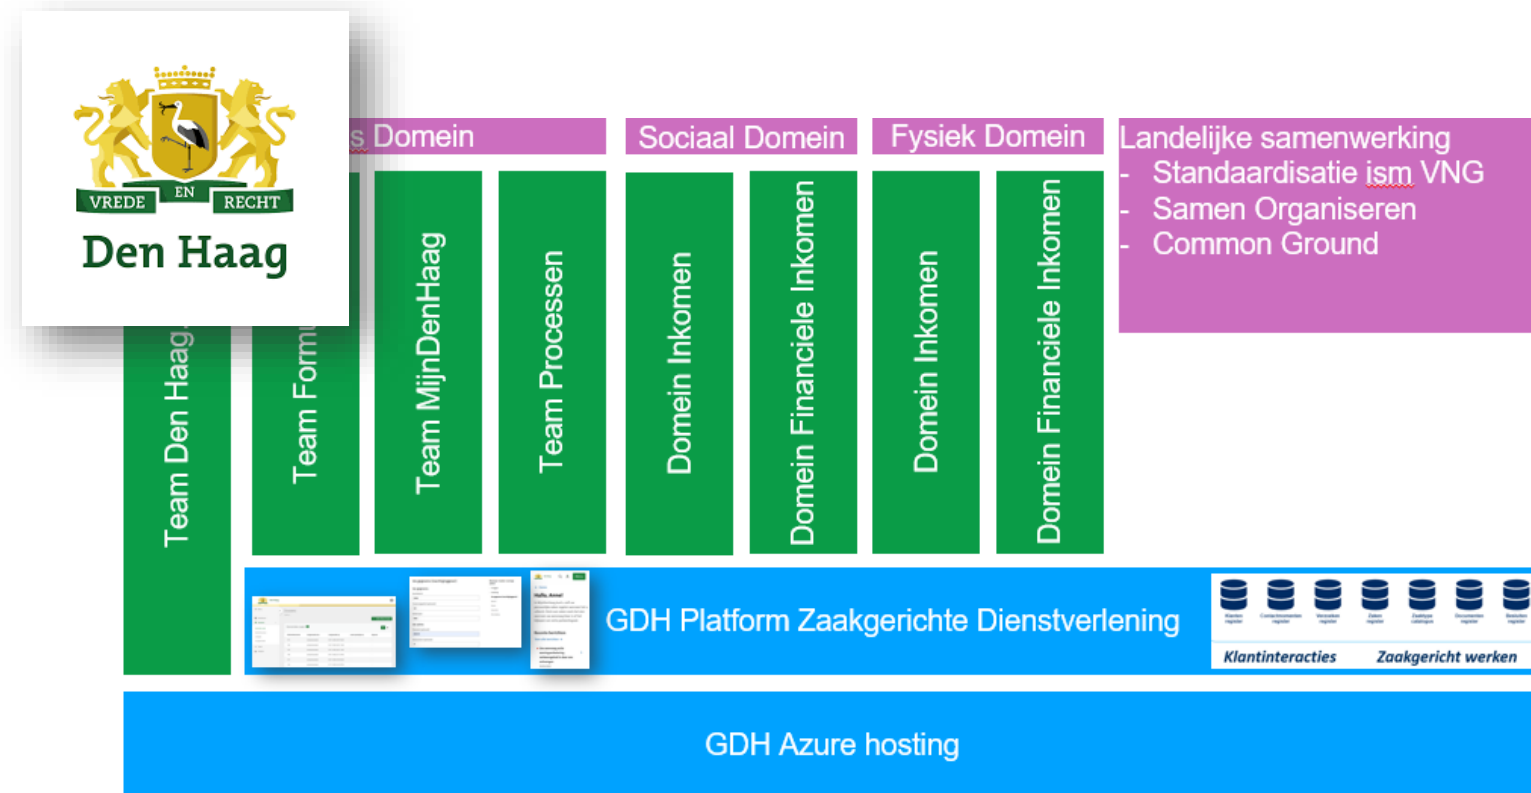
VREDE EN RECHT
Den Haag

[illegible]s Domein

Sociaal Domein

Fysiek Domein

Landelijke samenwerking
- Standaardisatie ism VNG
- Samen Organiseren
- Common Ground

Team Den Haag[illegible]

Team Form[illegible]

Team MijnDenHaag

Team Processen

Domein Inkomen

Domein Financiele Inkomen

Domein Inkomen

Domein Financiele Inkomen

Hallo, Anne!

GDH Platform Zaakgerichte Dienstverlening

Klantinteracties

Zaakgericht werken

GDH Azure hosting